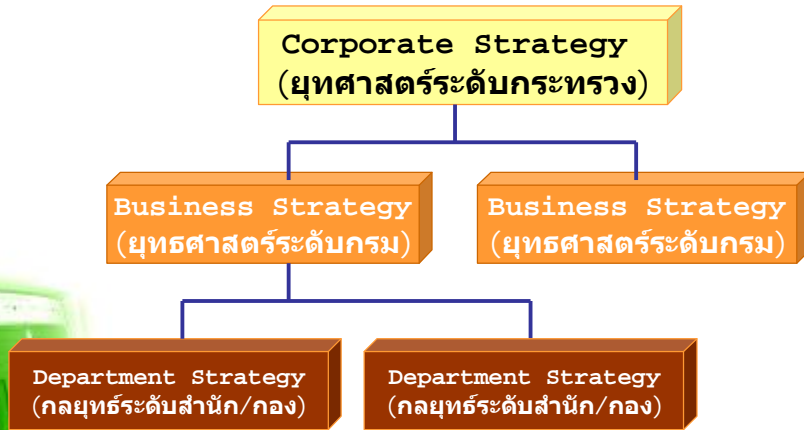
Corporate Strategy
(ยุทศาสตร์ระดับกระทรวง)

Business Strategy
(ยุทธศาสตร์ระดับกรม)

Business Strategy
(ยุทธศาสตร์ระดับกรม)

Department Strategy
(กลยุทธ์ระดับสำนัก/กอง)

Department Strategy
(กลยุทธ์ระดับสำนัก/กอง)